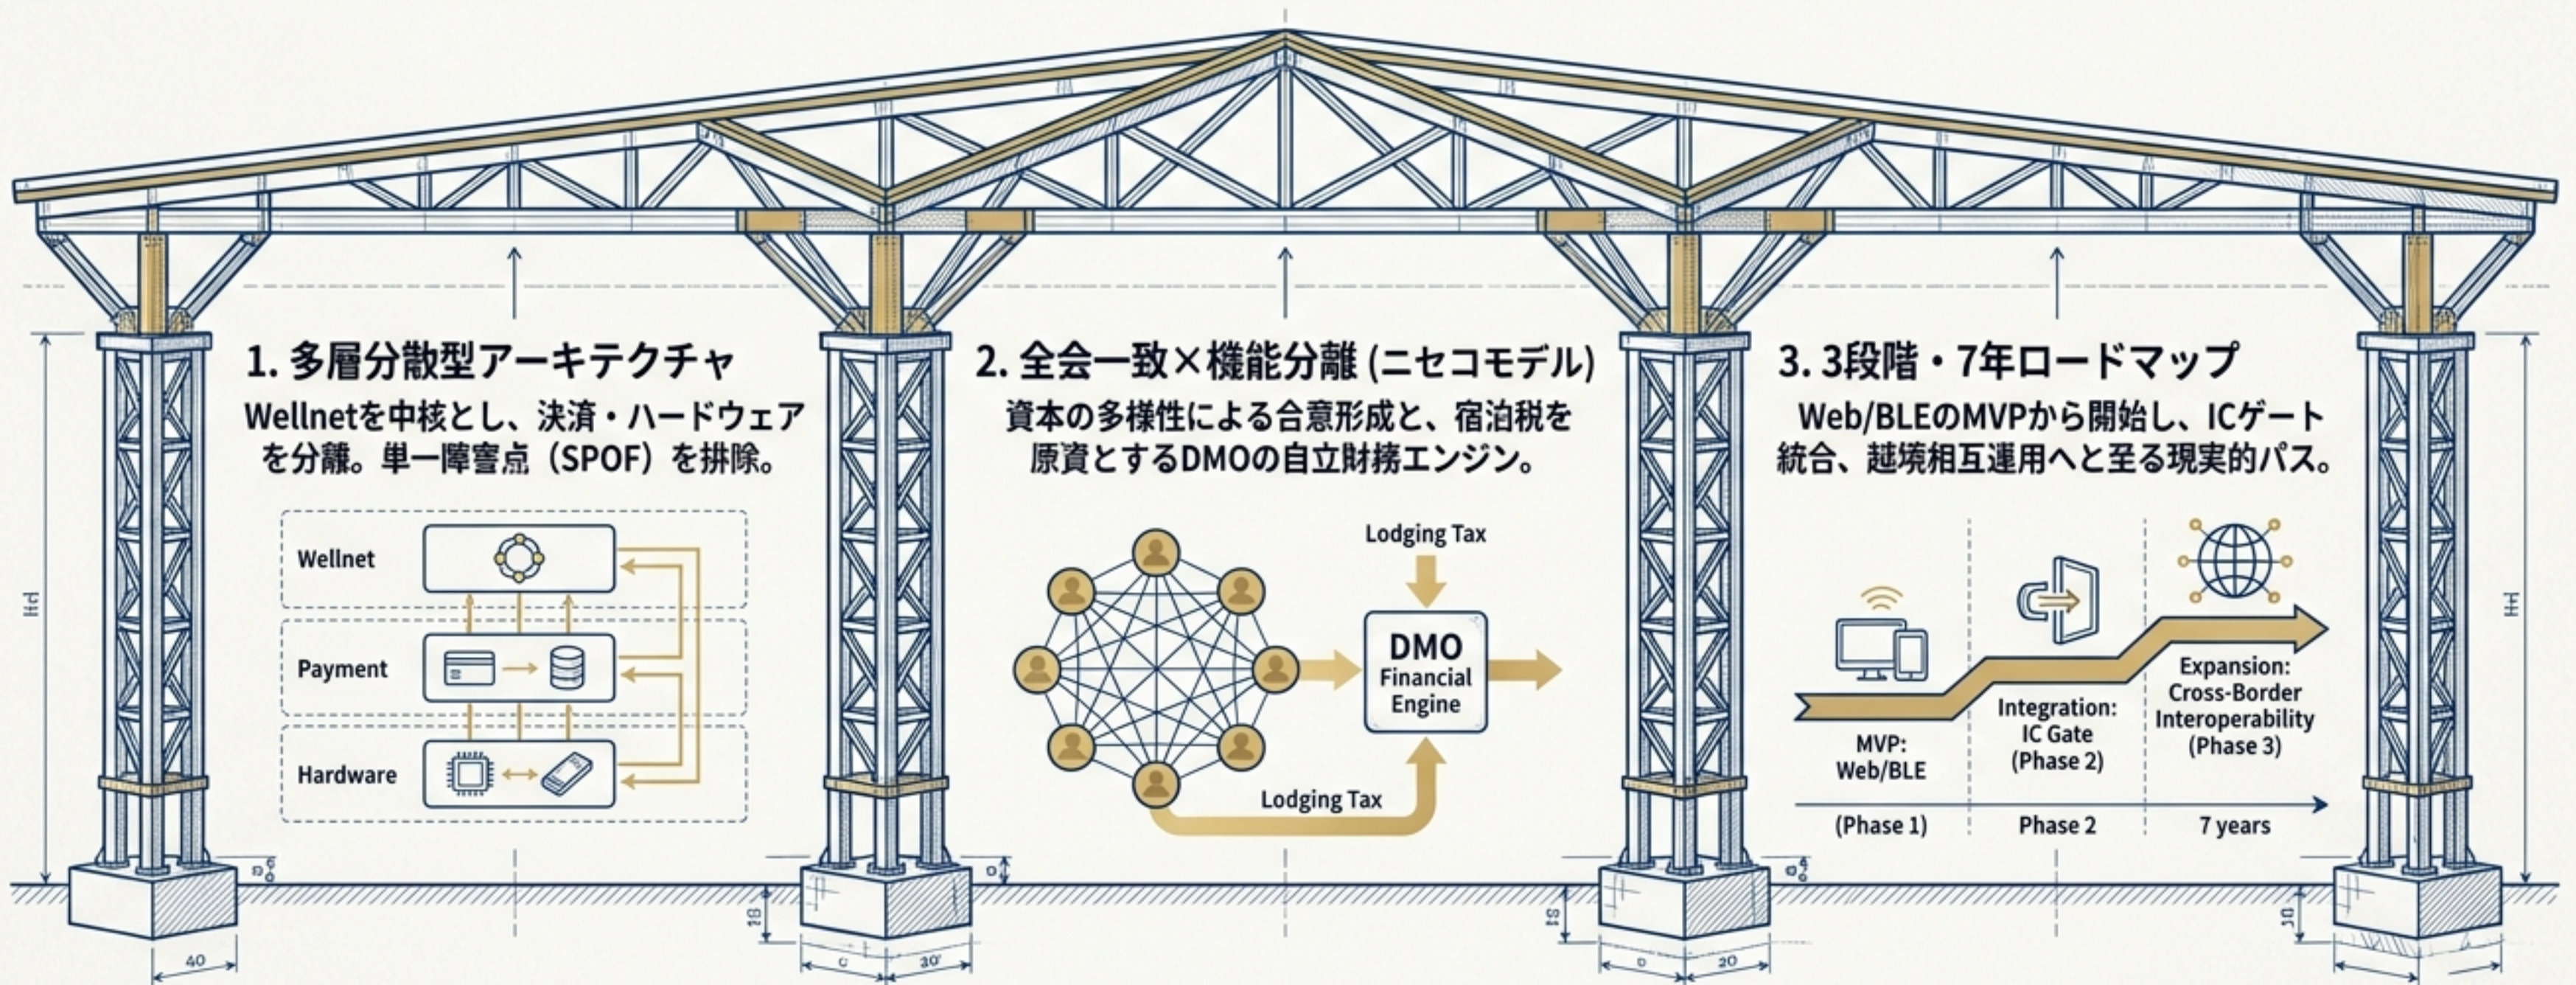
1. 多層分散型アーキテクチャ

Wellnetを中核とし、決済・ハードウェアを分離。単一障害点（SPOF）を排除。

Wellnet

Payment

Hardware

2. 全会一致×機能分離 (ニセコモデル)

資本の多様性による合意形成と、宿泊税を原資とするDMOの自立財務エンジン。

Lodging Tax

DMO Financial Engine

Lodging Tax

3. 3段階・7年ロードマップ

Web/BLEのMVPから開始し、ICゲート統合、越境相互運用へと至る現実的パス。

MVP: Web/BLE

Integration: IC Gate (Phase 2)

Expansion: Cross-Border Interoperability (Phase 3)

(Phase 1)

Phase 2

7 years

40

30'

20

18

10